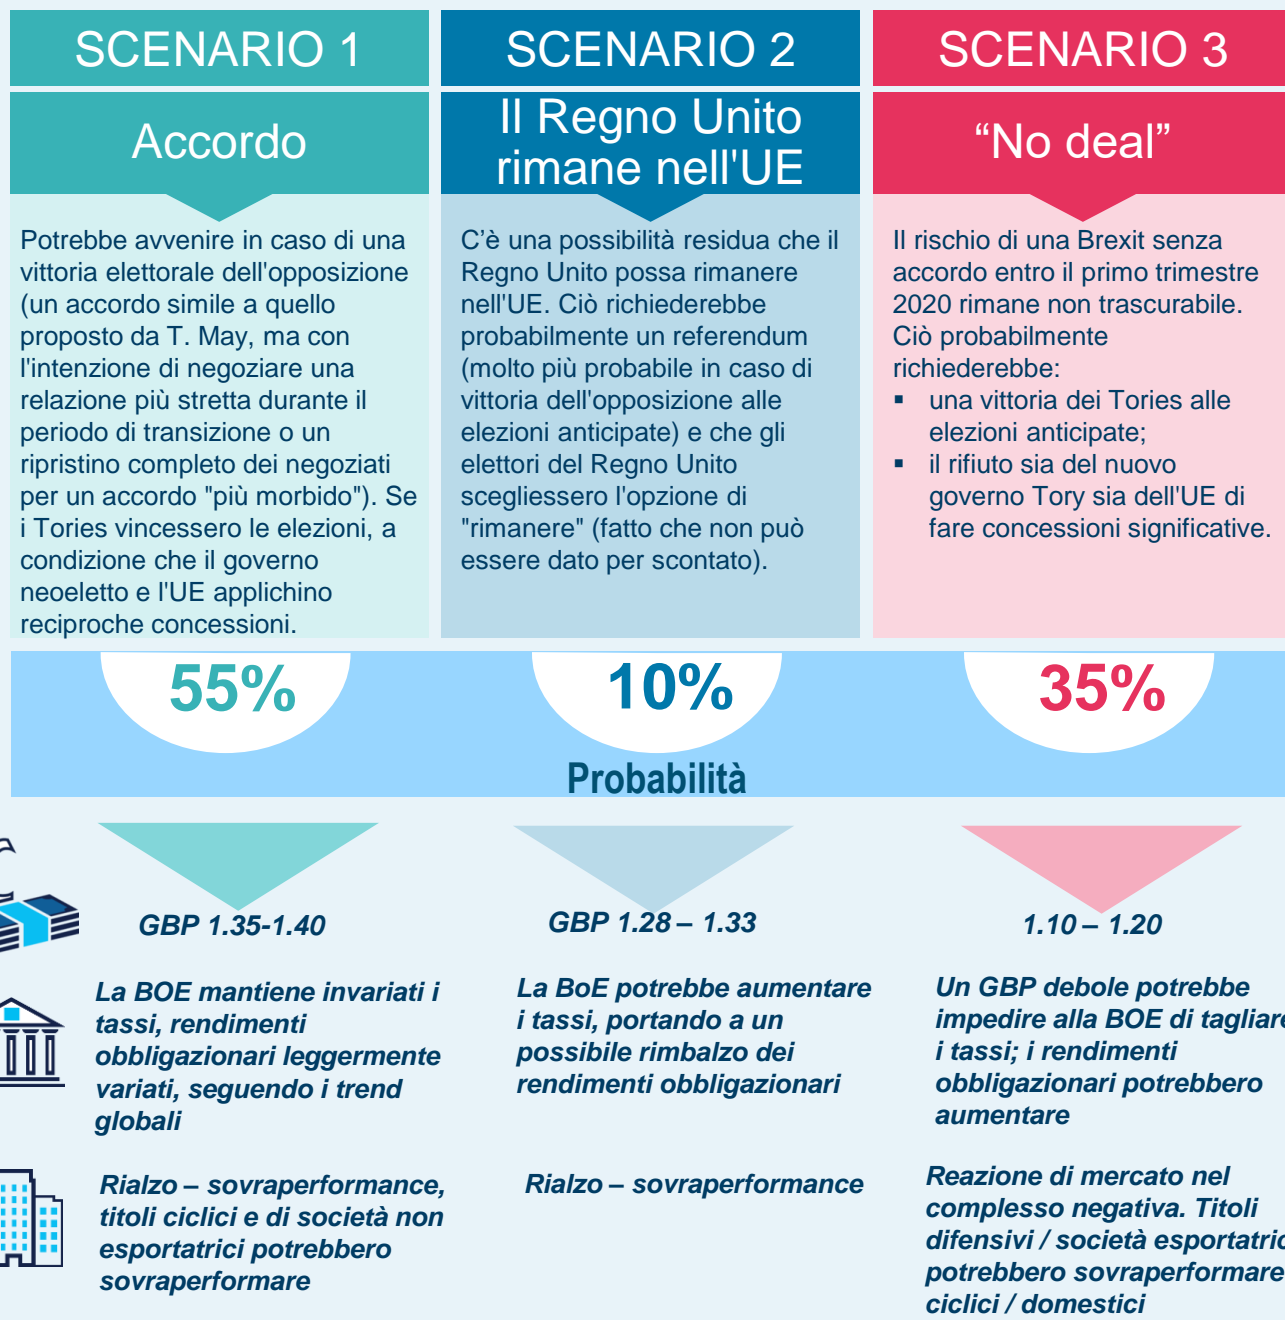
SCENARIO 1

Accordo

Potrebbe avvenire in caso di una vittoria elettorale dell'opposizione (un accordo simile a quello proposto da T. May, ma con l'intenzione di negoziare una relazione più stretta durante il periodo di transizione o un ripristino completo dei negoziati per un accordo "più morbido"). Se i Tories vincessero le elezioni, a condizione che il governo neoeletto e l'UE applichino reciproche concessioni.

SCENARIO 2

Il Regno Unito rimane nell'UE

C'è una possibilità residua che il Regno Unito possa rimanere nell'UE. Ciò richiederebbe probabilmente un referendum (molto più probabile in caso di vittoria dell'opposizione alle elezioni anticipate) e che gli elettori del Regno Unito scegliessero l'opzione di "rimanere" (fatto che non può essere dato per scontato).

SCENARIO 3

"No deal"

Il rischio di una Brexit senza accordo entro il primo trimestre 2020 rimane non trascurabile. Ciò probabilmente richiederebbe:
▪ una vittoria dei Tories alle elezioni anticipate;
▪ il rifiuto sia del nuovo governo Tory sia dell'UE di fare concessioni significative.

55%

10%

35%

Probabilità

GBP 1.35-1.40

GBP 1.28 – 1.33

1.10 – 1.20

La BOE mantiene invariati i tassi, rendimenti obbligazionari leggermente variati, seguendo i trend globali

La BoE potrebbe aumentare i tassi, portando a un possibile rimbalzo dei rendimenti obbligazionari

Un GBP debole potrebbe impedire alla BOE di tagliare i tassi; i rendimenti obbligazionari potrebbero aumentare

Rialzo – sovraperformance, titoli ciclici e di società non esportatrici potrebbero sovraperformare

Rialzo – sovraperformance

Reazione di mercato nel complesso negativa. Titoli difensivi / società esportatric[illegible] potrebbero sovraperformare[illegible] ciclici / domestici